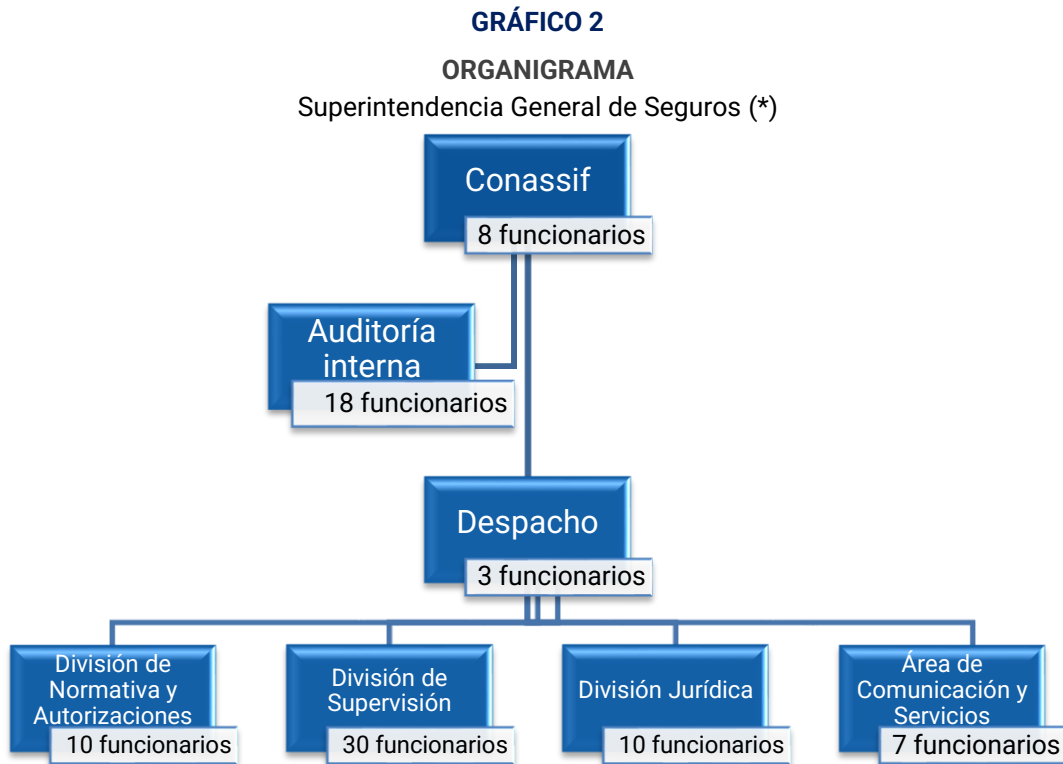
GRÁFICO 2

ORGANIGRAMA

Superintendencia General de Seguros (*)

Conassif

8 funcionarios

Auditoría interna

18 funcionarios

Despacho

3 funcionarios

División de Normativa y Autorizaciones

10 funcionarios

División de Supervisión

30 funcionarios

División Jurídica

10 funcionarios

Área de Comunicación y Servicios

7 funcionarios